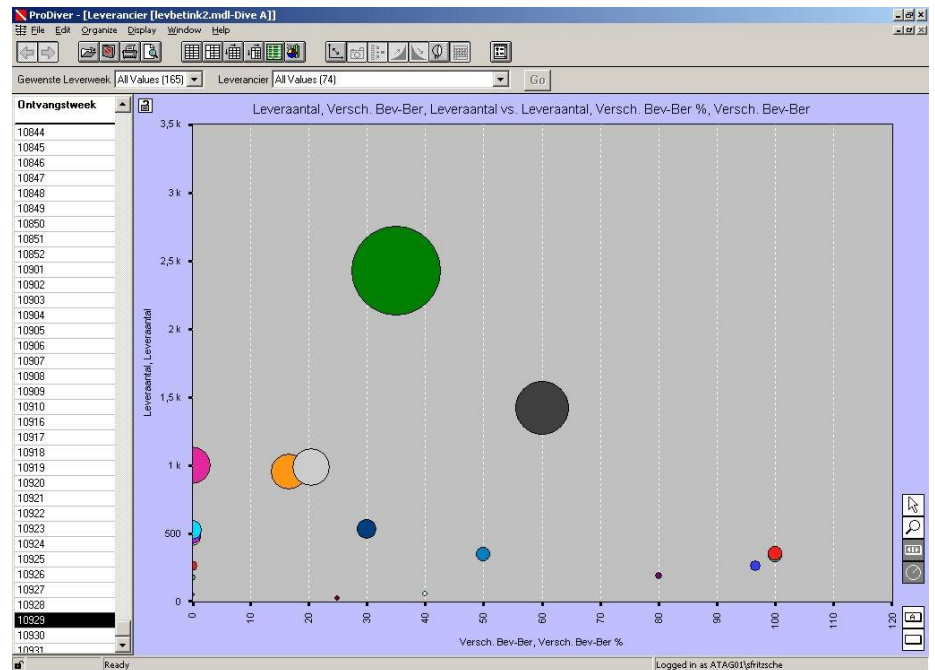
ProDiver - [Leverancier [levbetink2.mdl-Dive A]]
File Edit Organize Display Window Help

Gewenste Leverweek All Values (165) Leverancier All Values (74) Go

Ontvangstweek
10844
10845
10846
10847
10848
10849
10850
10851
10852
10901
10902
10903
10904
10905
10906
10907
10908
10909
10910
10916
10917
10918
10919
10920
10921
10922
10923
10924
10925
10926
10927
10928
10929
10930
10931

Leveraantal, Versch. Bev-Ber, Leveraantal vs. Leveraantal, Versch. Bev-Ber %, Versch. Bev-Ber

Leveraantal, Leveraantal

3,5 k
3 k
2,5 k
2 k
1,5 k
1 k
500
0

0
10
20
30
40
50
60
70
80
90
100
110
120

Versch. Bev-Ber, Versch. Bev-Ber %

Ready
Logged in as ATAG01\sfritzsche